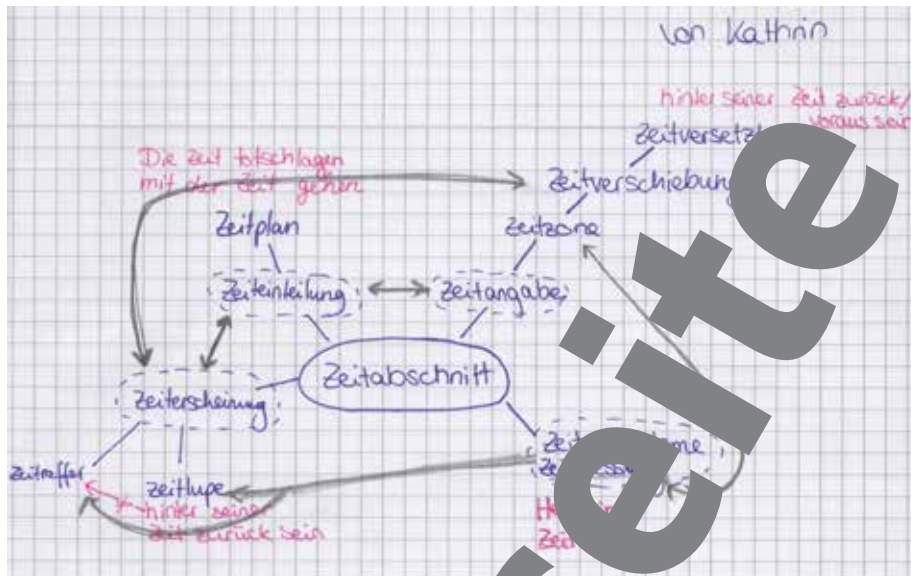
von Kathrin

hinter seiner Zeit zurück/ voraus sein

Zeitversetzt

Die Zeit totschlagen mit der Zeit gehen

Zeitverschiebung

Zeitplan

Zeitzone

Zeiteinteilung

Zeitangabe

Zeitabschnitt

Zeiterscheinung

Zeit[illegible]me

Zeit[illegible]

Zeitraffer

Zeitlupe

hinter seiner Zeit zurück sein

H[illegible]

Zei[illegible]

Seite